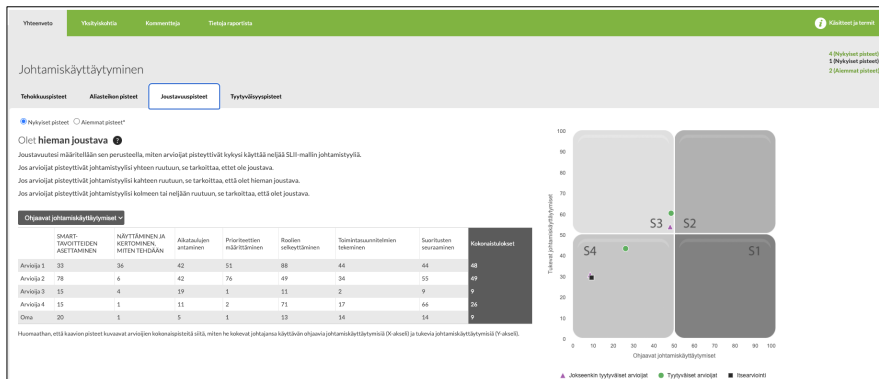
Yhteenveto | Yksityiskohtia | Kommentteja | Tietoja raportista

Käsitteet ja termit

4 (Nykyiset pisteet)
1 (Nykyiset pisteet)
2 (Aiemmat pisteet)

Johtamiskäyttäytyminen

Tehokkuuspisteet | Aliasteikon pisteet | Joustavuuspisteet | Tyytyväisyyspisteet

Nykyiset pisteet  Aiemmat pisteet*

Olet hieman joustava

Joustavuutesi määritellään sen perusteella, miten arvioijat pisteyttivät kykysi käyttää neljää SLII-mallin johtamistyyliä.

Jos arvioijat pisteyttivät johtamistyylisi yhteen ruutuun, se tarkoittaa, ettet ole joustava.

Jos arvioijat pisteyttivät johtamistyylisi kahteen ruutuun, se tarkoittaa, että olet hieman joustava.

Jos arvioijat pisteyttivät johtamistyylisi kolmeen tai neljään ruutuun, se tarkoittaa, että olet joustava.

Ohjaavat johtamiskäyttäytymiset

| | SMART-TAVOITTEIDEN ASETTAMINEN | NÄYTTÄMINEN JA KERTOMINEN, MITEN TEHDÄÄN | Aikataulujen antaminen | Prioriteettien määrittäminen | Roolien selkeyttäminen | Toimintasuunnitelmien tekeminen | Suoritusten seuraaminen | Kokonaistulokset |
|---|---|---|---|---|---|---|---|---|
| Arvioija 1 | 33 | 36 | 42 | 51 | 88 | 44 | 44 | 48 |
| Arvioija 2 | 78 | 6 | 42 | 76 | 49 | 34 | 55 | 49 |
| Arvioija 3 | 15 | 4 | 19 | 1 | 11 | 2 | 9 | 9 |
| Arvioija 4 | 15 | 1 | 11 | 2 | 71 | 17 | 66 | 26 |
| Oma | 20 | 1 | 5 | 1 | 13 | 14 | 14 | 9 |

Huomaathan, että kaavion pisteet kuvaavat arvioijien kokonaispisteitä siitä, miten he kokevat johtajansa käyttävän ohjaavia johtamiskäyttäytymisiä (X-akseli) ja tukevia johtamiskäyttäytymisiä (Y-akseli).

100 90 80 70 60 50 40 30 20 10 0
Tukevat johtamiskäyttäytymiset
S3 S2 S4 S1
0 10 20 30 40 50 60 70 80 90 100
Ohjaavat johtamiskäyttäytymiset

Jokseenkin tyytyväiset arvioijat  Tyytyväiset arvioijat  Itsearviointi